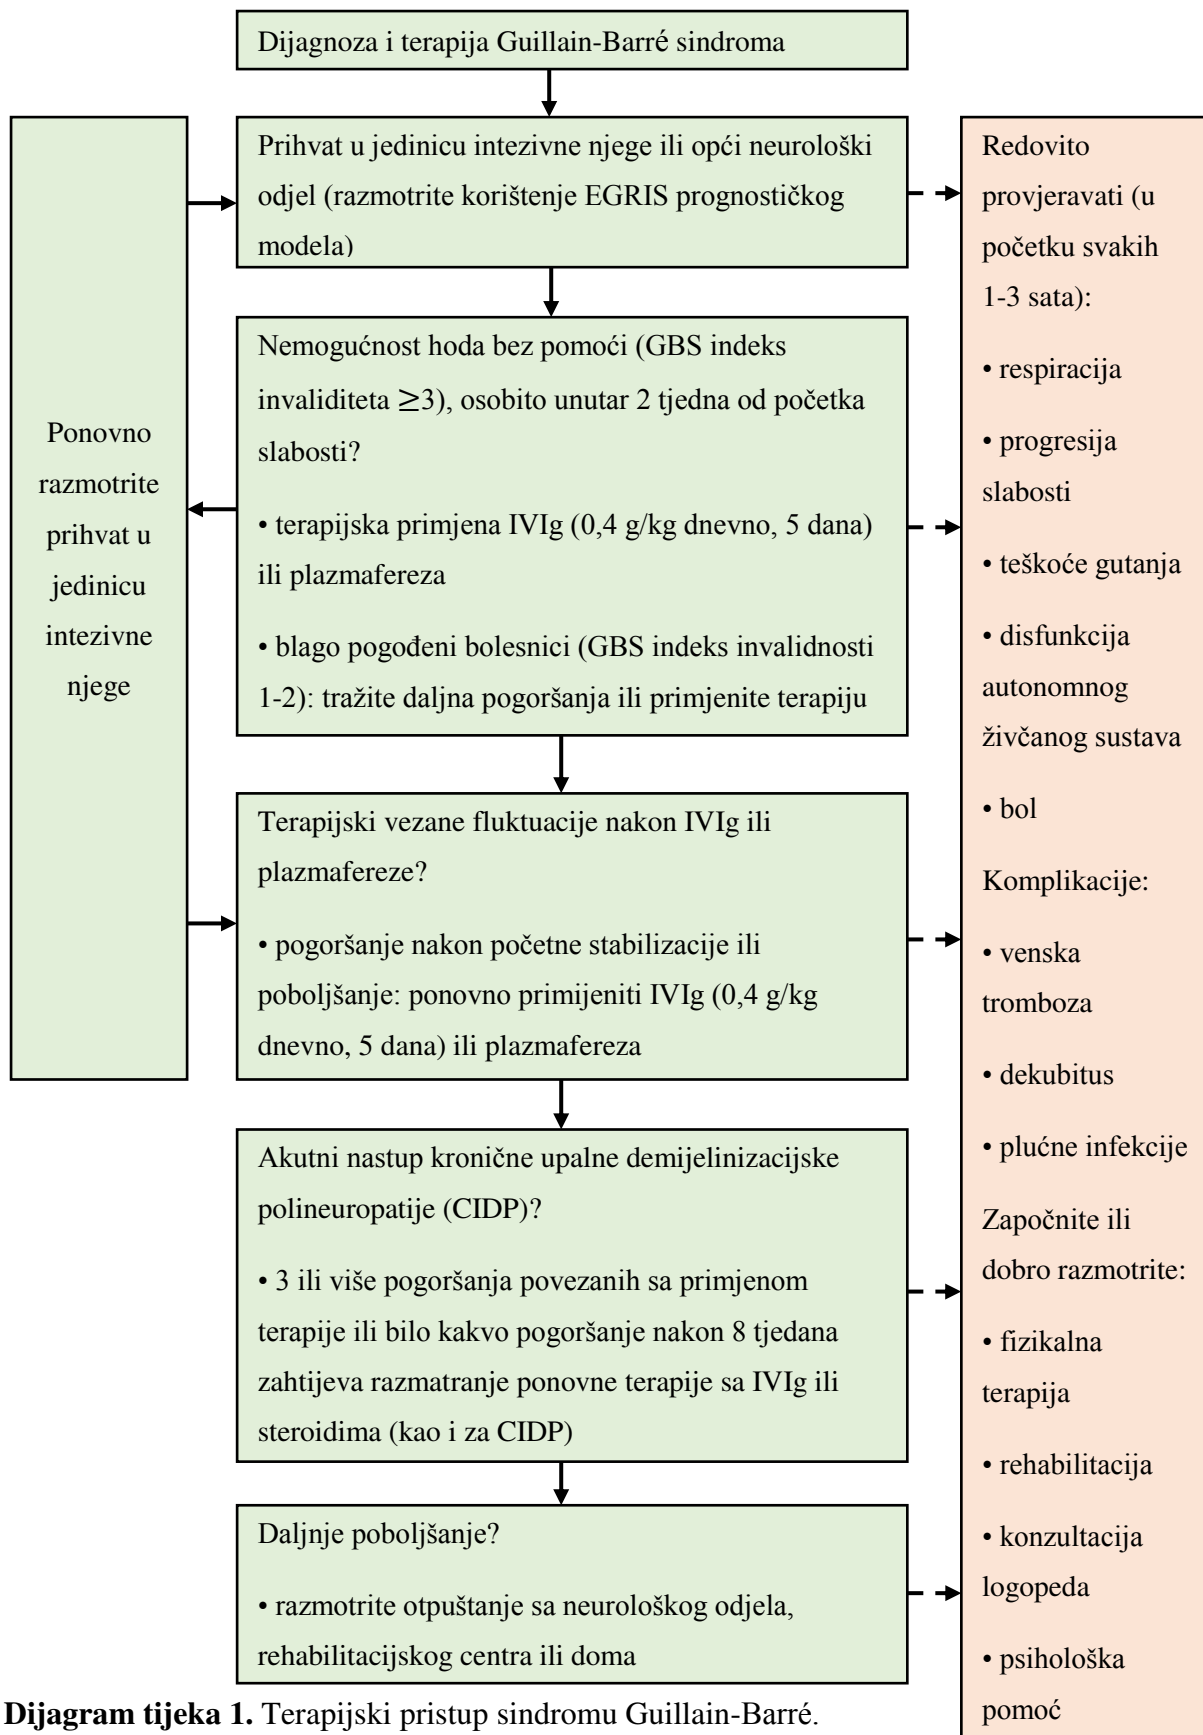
Dijagnoza i terapija Guillain-Barré sindroma

Prihvat u jedinicu intezivne njege ili opći neurološki odjel (razmotrite korištenje EGRIS prognostičkog modela)

Nemogućnost hoda bez pomoći (GBS indeks invaliditeta $\geq$3), osobito unutar 2 tjedna od početka slabosti?

• terapijska primjena IVIg (0,4 g/kg dnevno, 5 dana) ili plazmafereza

• blago pogođeni bolesnici (GBS indeks invalidnosti 1-2): tražite daljna pogoršanja ili primjenite terapiju

Terapijski vezane fluktuacije nakon IVIg ili plazmafereze?

• pogoršanje nakon početne stabilizacije ili poboljšanje: ponovno primijeniti IVIg (0,4 g/kg dnevno, 5 dana) ili plazmafereza

Akutni nastup kronične upalne demijelinizacijske polineuropatije (CIDP)?

• 3 ili više pogoršanja povezanih sa primjenom terapije ili bilo kakvo pogoršanje nakon 8 tjedana zahtijeva razmatranje ponovne terapije sa IVIg ili steroidima (kao i za CIDP)

Daljnje poboljšanje?

• razmotrite otpuštanje sa neurološkog odjela, rehabilitacijskog centra ili doma

Ponovno razmotrite prihvat u jedinicu intezivne njege

Redovito provjeravati (u početku svakih 1-3 sata):

• respiracija

• progresija slabosti

• teškoće gutanja

• disfunkcija autonomnog živčanog sustava

• bol

Komplikacije:

• venska tromboza

• dekubitus

• plućne infekcije

Započnite ili dobro razmotrite:

• fizikalna terapija

• rehabilitacija

• konzultacija logopeda

• psihološka pomoć

**Dijagram tijeka 1.** Terapijski pristup sindromu Guillain-Barré.